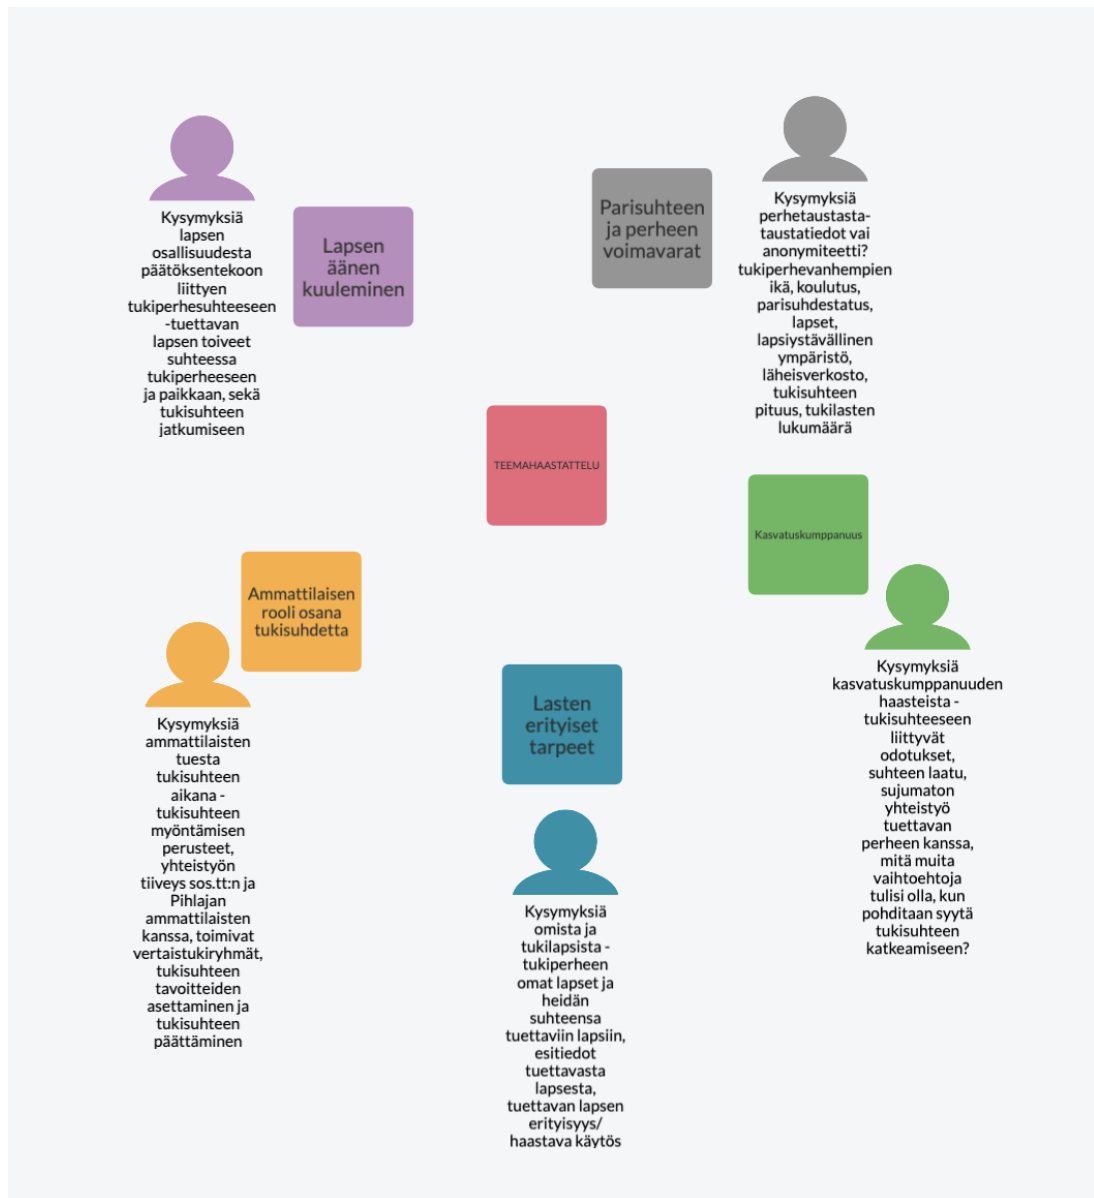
Kysymyksiä lapsen osallisuudesta päätöksentekoon liittyen tukiperhesuhteeseen -tuettavan lapsen toiveet suhteessa tukiperheeseen ja paikkaan, sekä tukisuhteen jatkumiseen

Lapsen äänen kuuleminen

Parisuhteen ja perheen voimavarat

Kysymyksiä perhetaustasta-taustatiedot vai anonymiteetti? tukiperhevanhempien ikä, koulutus, parisuhdestatus, lapset, lapsiystävällinen ympäristö, läheisverkosto, tukisuhteen pituus, tukilasten lukumäärä

TEEMAHAASTATTELU

Kasvatuskumppanuus

Ammattilaisen rooli osana tukisuhdetta

Kysymyksiä ammattilaisten tuesta tukisuhteen aikana - tukisuhteen myöntämisen perusteet, yhteistyön tiiveys sos.tt:n ja Pihlajan ammattilaisten kanssa, toimivat vertaistukiryhmät, tukisuhteen tavoitteiden asettaminen ja tukisuhteen päättäminen

Lasten erityiset tarpeet

Kysymyksiä omista ja tukilapsista - tukiperheen omat lapset ja heidän suhteensa tuettaviin lapsiin, esitiedot tuettavasta lapsesta, tuettavan lapsen erityisyys/ haastava käytös

Kysymyksiä kasvatuskumppanuuden haasteista - tukisuhteeseen liittyvät odotukset, suhteen laatu, sujumaton yhteistyö tuettavan perheen kanssa, mitä muita vaihtoehtoja tulisi olla, kun pohditaan syytä tukisuhteen katkeamiseen?